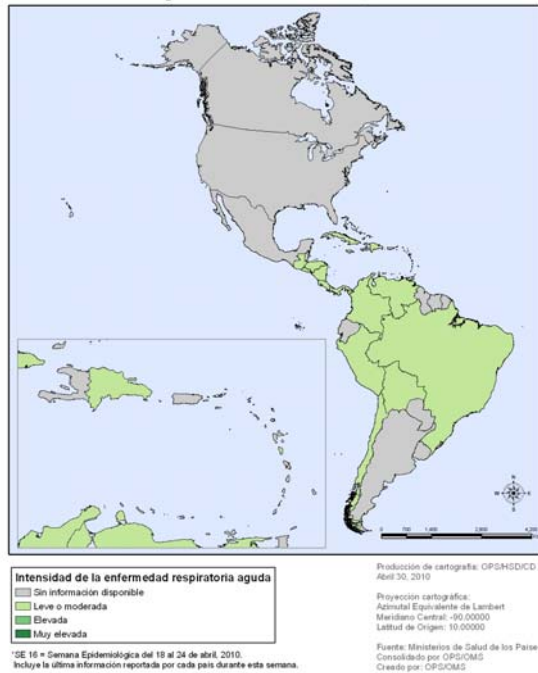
Intensidad de la enfermedad respiratoria aguda
Sin información disponible
Leve o moderada
Elevada
Muy elevada

*SE 16 = Semana Epidemiológica del 18 al 24 de abril, 2010.
Incluye la última información reportada por cada país durante esta semana.

Producción de cartografía: OPS/HSD/CD
Abril 30, 2010

Proyección cartográfica:
Azimutal Equivalente de Lambert
Meridiano Central: -90.00000
Latitud de Origen: 10.00000

Fuente: Ministerios de Salud de los Paíse
Consolidados por OPS/OMS
Creado por: OPS/OMS

0 700 1,400 2,800 4,200